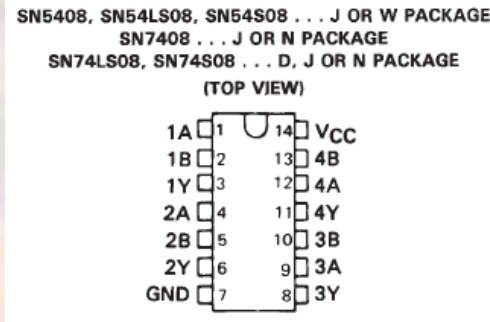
SN5408, SN54LS08, SN54S08 . . . J OR W PACKAGE
SN7408 . . . J OR N PACKAGE
SN74LS08, SN74S08 . . . D, J OR N PACKAGE
(TOP VIEW)

1A 1 14 $V_{CC}$
1B 2 13 4B
1Y 3 12 4A
2A 4 11 4Y
2B 5 10 3B
2Y 6 9 3A
GND 7 8 3Y